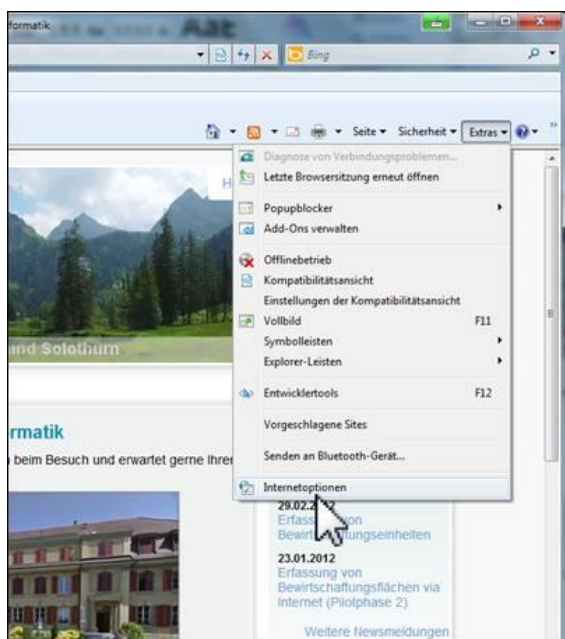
formatik

Bing

Seite ▾ Sicherheit ▾ Extras ▾

Diagnose von Verbindungsproblemen...
Letzte Browsersitzung erneut öffnen
Popupblocker
Add-Ons verwalten
Offlinebetrieb
Kompatibilitätsansicht
Einstellungen der Kompatibilitätsansicht
Vollbild F11
Symbolleisten
Explorer-Leisten
Entwicklertools F12
Vorgeschlagene Sites
Senden an Bluetooth-Gerät...
Internetoptionen

H

und Solothurn

rmatik

beim Besuch und erwartet gerne Ihre

29.02.2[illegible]
Erfass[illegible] von
Bewir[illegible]ungseinheiten

23.01.2012
Erfassung von
Bewirtschaftungsflächen via
Internet (Pilotphase 2)

Weitere Newsmeldungen